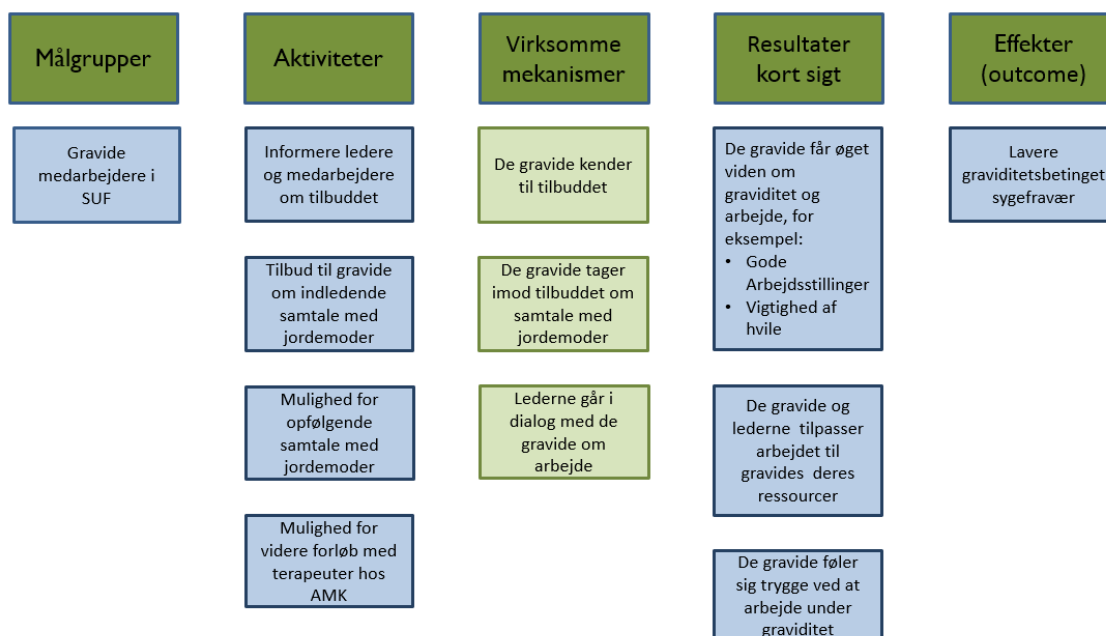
Målgrupper

Gravide medarbejdere i SUF

Aktiviteter

Informere ledere og medarbejdere om tilbuddet

Tilbud til gravide om indledende samtale med jordemoder

Mulighed for opfølgende samtale med jordemoder

Mulighed for videre forløb med terapeuter hos AMK

Virksomme mekanismer

De gravide kender til tilbuddet

De gravide tager imod tilbuddet om samtale med jordemoder

Lederne går i dialog med de gravide om arbejde

Resultater kort sigt

De gravide får øget viden om graviditet og arbejde, for eksempel:
• Gode Arbejdsstillinger
• Vigtighed af hvile

De gravide og lederne tilpasser arbejdet til gravides deres ressourcer

De gravide føler sig trygge ved at arbejde under graviditet

Effekter (outcome)

Lavere graviditetsbetinget sygefravær